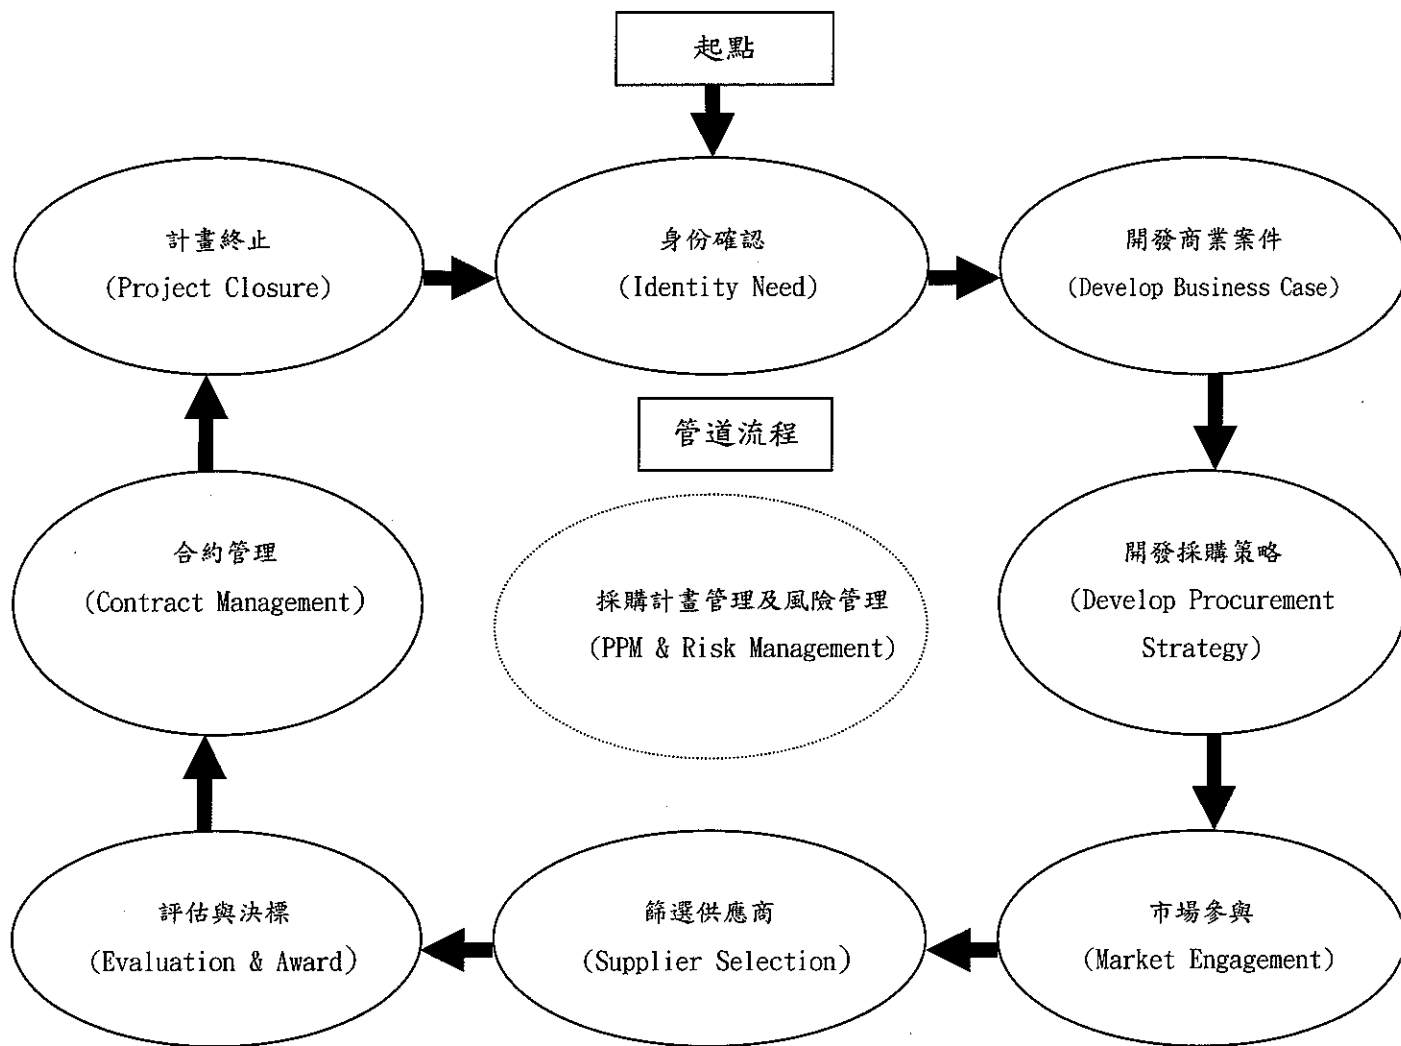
起點

計畫終止
(Project Closure)

身份確認
(Identity Need)

開發商業案件
(Develop Business Case)

管道流程

合約管理
(Contract Management)

採購計畫管理及風險管理
(PPM & Risk Management)

開發採購策略
(Develop Procurement Strategy)

評估與決標
(Evaluation & Award)

篩選供應商
(Supplier Selection)

市場參與
(Market Engagement)